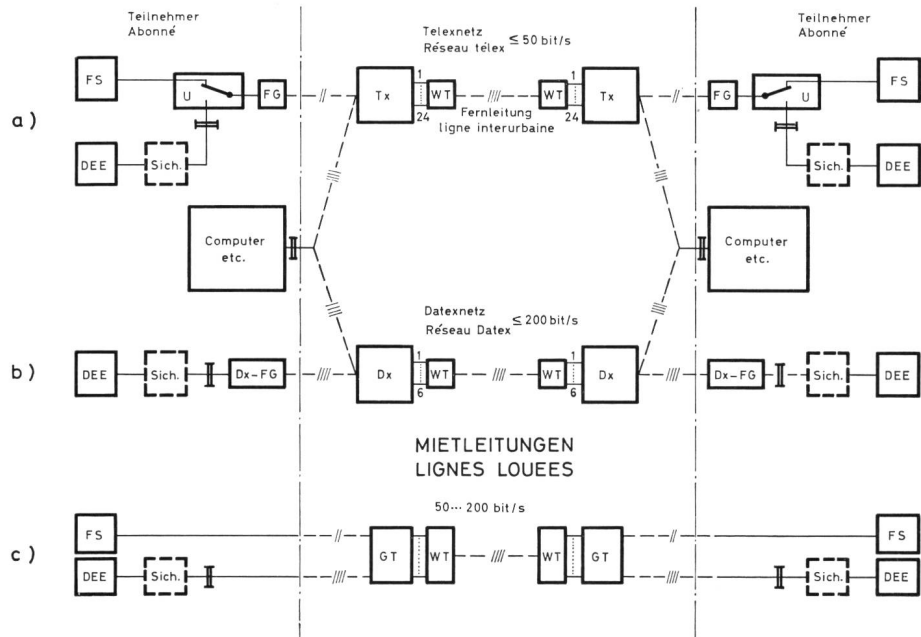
Teilnehmer
Abonné

Telexnetz
Réseau télex $\leq 50$ bit/s

Teilnehmer
Abonné

a)

FS
U
FG
Tx
1
24
WT
Fernleitung
ligne interurbaine
WT
1
24
Tx
FG
U
FS

DEE
Sich.
Sich.
DEE

Computer
etc.

Computer
etc.

Datexnetz
Réseau Datex $\leq 200$ bit/s

b)

DEE
Sich.
Dx-FG
Dx
1
6
WT
WT
1
6
Dx
Dx-FG
Sich.
DEE

MIETLEITUNGEN
LIGNES LOUEES

50 ··· 200 bit/s

c)

FS
DEE
Sich.
GT
WT
WT
GT
FS
Sich.
DEE